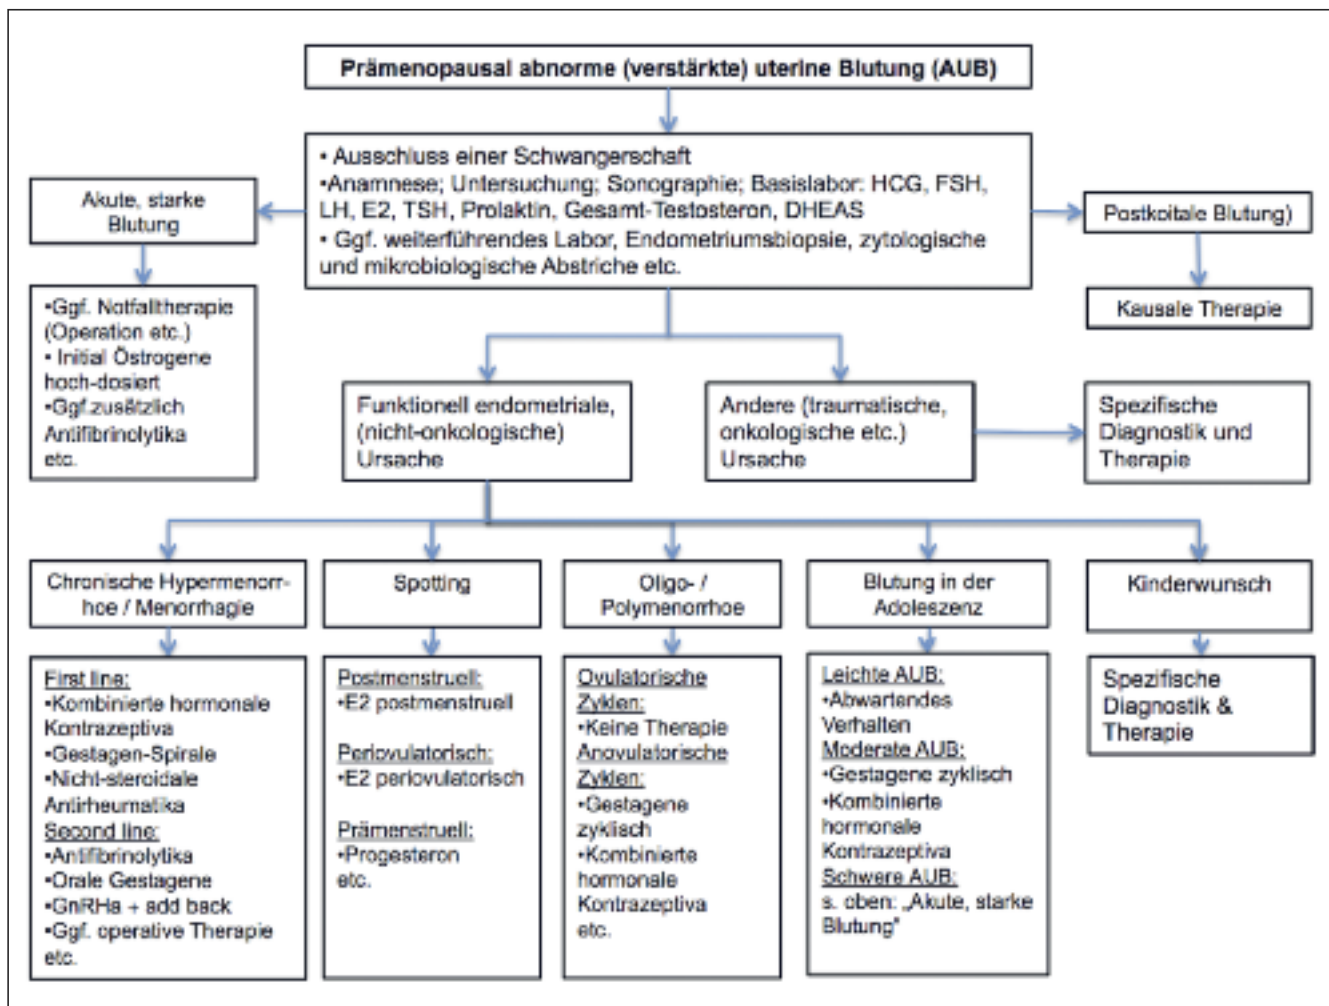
Prämenopausal abnorme (verstärkte) uterine Blutung (AUB)

• Ausschluss einer Schwangerschaft
•Anamnese; Untersuchung; Sonographie; Basislabor: HCG, FSH, LH, E2, TSH, Prolaktin, Gesamt-Testosteron, DHEAS
• Ggf. weiterführendes Labor, Endometriumsbiopsie, zytologische und mikrobiologische Abstriche etc.

Akute, starke Blutung

•Ggf. Notfalltherapie (Operation etc.)
• Initial Östrogene hoch-dosiert
•Ggf.zusätzlich Antifibrinolytika etc.

Postkoitale Blutung)

Kausale Therapie

Funktionell endometriale, (nicht-onkologische) Ursache

Andere (traumatische, onkologische etc.) Ursache

Spezifische Diagnostik und Therapie

Chronische Hypermenorrhoe / Menorrhagie

First line:
•Kombinierte hormonale Kontrazeptiva
•Gestagen-Spirale
•Nicht-steroidale Antirheumatika
Second line:
•Antifibrinolytika
•Orale Gestagene
•GnRHa + add back
•Ggf. operative Therapie etc.

Spotting

Postmenstruell:
•E2 postmenstruell

Periovulatorisch:
•E2 periovulatorisch

Prämenstruell:
•Progesteron etc.

Oligo- / Polymenorrhoe

Ovulatorische Zyklen:
•Keine Therapie
Anovulatorische Zyklen:
•Gestagene zyklisch
•Kombinierte hormonale Kontrazeptiva etc.

Blutung in der Adoleszenz

Leichte AUB:
•Abwartendes Verhalten
Moderate AUB:
•Gestagene zyklisch
•Kombinierte hormonale Kontrazeptiva
Schwere AUB:
s. oben: „Akute, starke Blutung"

Kinderwunsch

Spezifische Diagnostik & Therapie